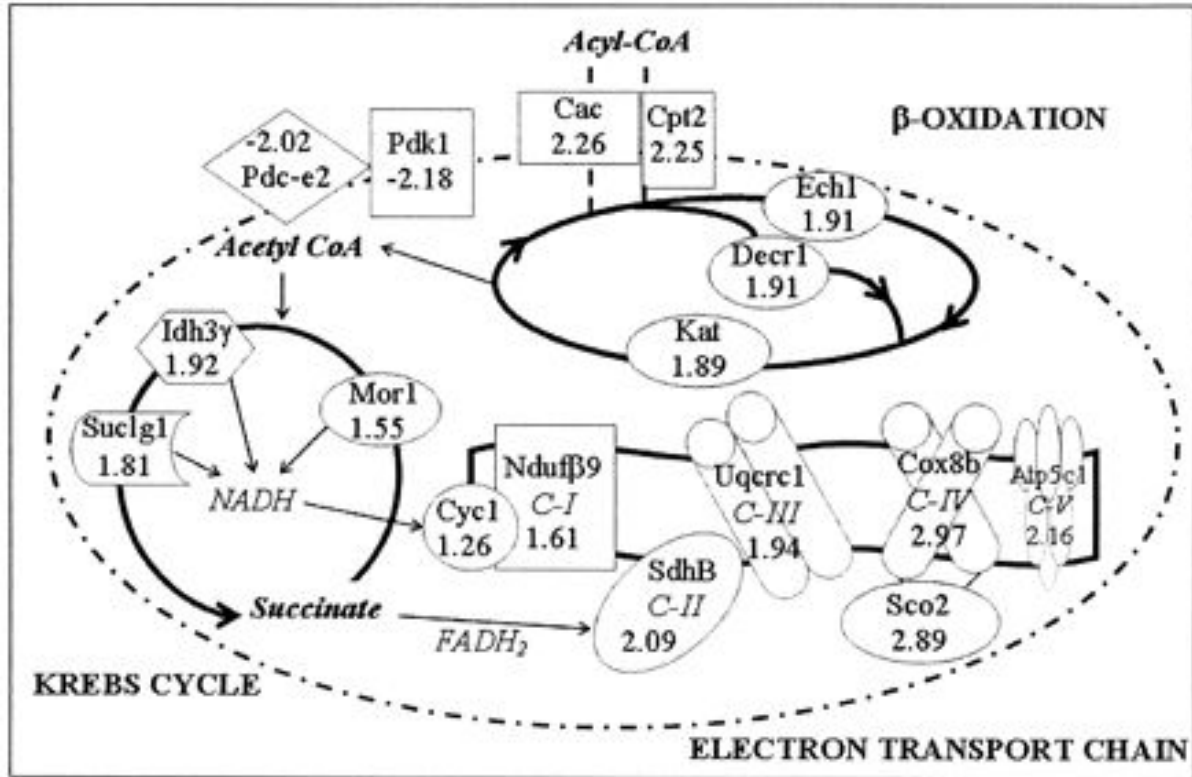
Acyl-CoA

Cac
2.26

Cpt2
2.25

β-OXIDATION

-2.02
Pdc-e2

Pdk1
-2.18

Ech1
1.91

Decr1
1.91

Acetyl CoA

Kat
1.89

Idh3γ
1.92

Mor1
1.55

Suclg1
1.81

NADH

Ndufβ9
C-I
1.61

Cyc1
1.26

Uqcrc1
C-III
1.94

Cox8b
C-IV
2.97

Atp5c1
C-V
2.16

SdhB
C-II
2.09

Sco2
2.89

Succinate

$FADH_2$

KREBS CYCLE

ELECTRON TRANSPORT CHAIN